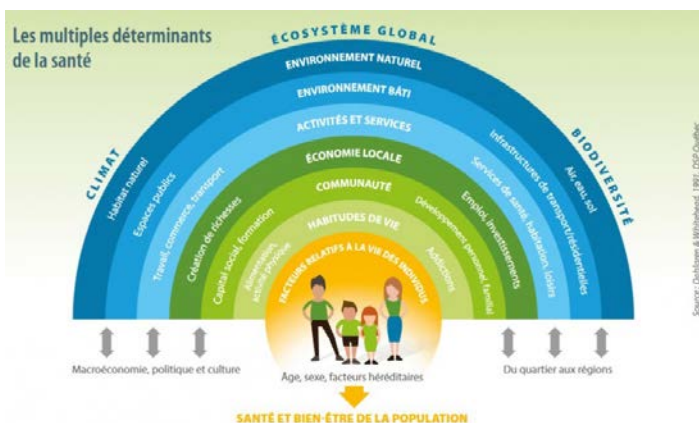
Les multiples déterminants de la santé

ÉCOSYSTÈME GLOBAL

CLIMAT

BIODIVERSITÉ

ENVIRONNEMENT NATUREL

ENVIRONNEMENT BÂTI

ACTIVITÉS ET SERVICES

ÉCONOMIE LOCALE

COMMUNAUTÉ

HABITUDES DE VIE

FACTEURS RELATIFS À LA VIE DES INDIVIDUS

Habitat naturel

Espaces publics

Travail, commerces, transport

Création de richesses

Capital social, formation

Alimentation, activité physique

Air, eau, sol

Infrastructures de transport/résidentielles

Services de santé, habitation, loisirs

Emploi, investissements

Développement personnel, familial

Addictions

Macroéconomie, politique et culture

Age, sexe, facteurs héréditaires

Du quartier aux régions

SANTÉ ET BIEN-ÊTRE DE LA POPULATION

Source : Dahlgren & Whitehead, 1991. DSP Québec